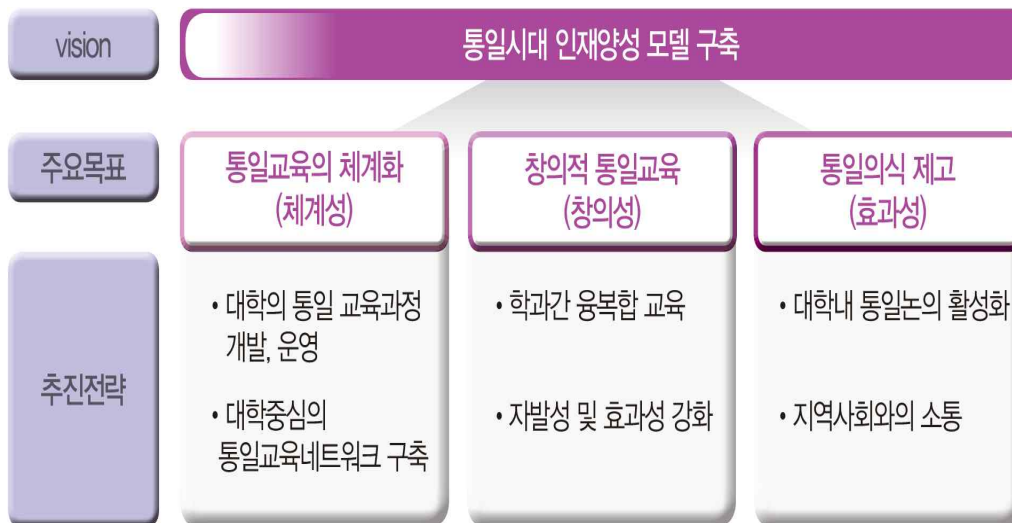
vision

통일시대 인재양성 모델 구축

주요목표

통일교육의 체계화 (체계성)

창의적 통일교육 (창의성)

통일의식 제고 (효과성)

추진전략

• 대학의 통일 교육과정 개발, 운영

• 대학중심의 통일교육네트워크 구축

• 학과간 융복합 교육

• 자발성 및 효과성 강화

• 대학내 통일논의 활성화

• 지역사회와의 소통